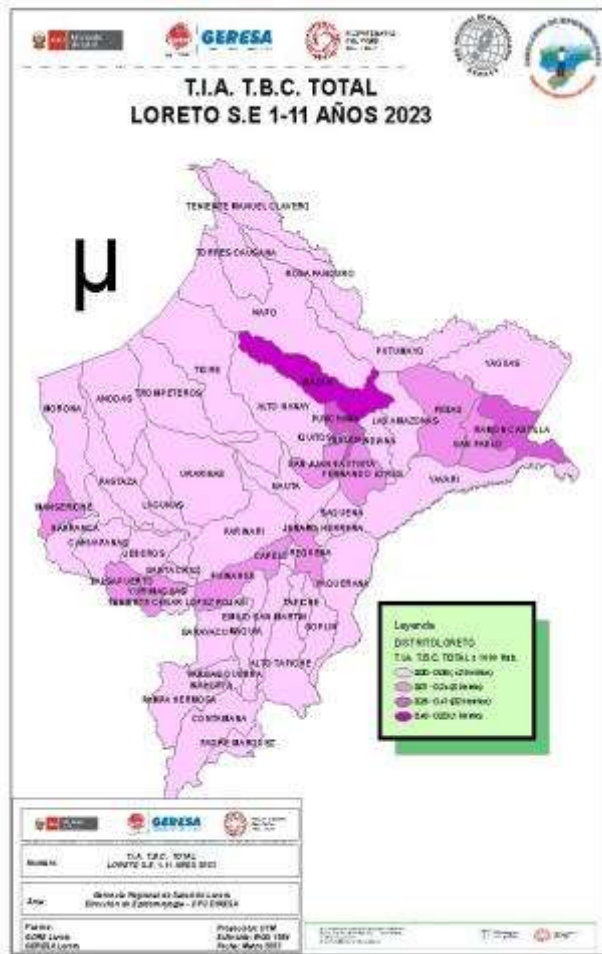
GERESA

T.I.A. T.B.C. TOTAL
LORETO S.E 1-11 AÑOS 2023

µ

TENIENTE MANUEL CLAVERO
TORRES CAUSANA
ROSA PANDURO
NAPO
PUTUMAYO
YAGUAS
TIGRE
MAZAN
TROMPETEROS
ANDOAS
MORONA
ALTO NANAY
PUNCHANA
LAS AMAZONAS
PEBAS
RAMON CASTILLA
SAN PABLO
IQUITOS
BELEN
INDIANA
SAN JUAN BAUTISTA
FERNANDO LORES
YAVARI
PASTAZA
URARINAS
NAUTA
LAGUNAS
MANSERICHE
BARRANCA
CAHUAPANAS
PARINARI
JENARO HERRERA
SAQUENA
JEBEROS
SANTA CRUZ
CAPELO
REQUENA
YAQUERANA
BALSAPUERTO
YURIMAGUAS
TENIENTE CESAR LOPEZ ROJAS
PUINAHUA
TAPICHE
EMILIO SAN MARTIN
SOPLIN
SARAYACU
MAQUIA
ALTO TAPICHE
VARGAS GUERRA
INAHUAYA
PAMPA HERMOSA
CONTAMANA
PADRE MARQUEZ

Leyenda
DISTRITO LORETO
T.I.A. T.B.C. TOTAL x 1000 Hab.
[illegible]
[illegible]
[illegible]
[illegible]

GERESA
Nombre: T.I.A. T.B.C. TOTAL LORETO S.E 1-11 AÑOS 2023
Área: Gerencia Regional de Salud de Loreto Dirección de Epidemiología - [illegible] GERESA
Fuente: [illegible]
Proyección: UTM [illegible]
Fecha: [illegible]
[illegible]